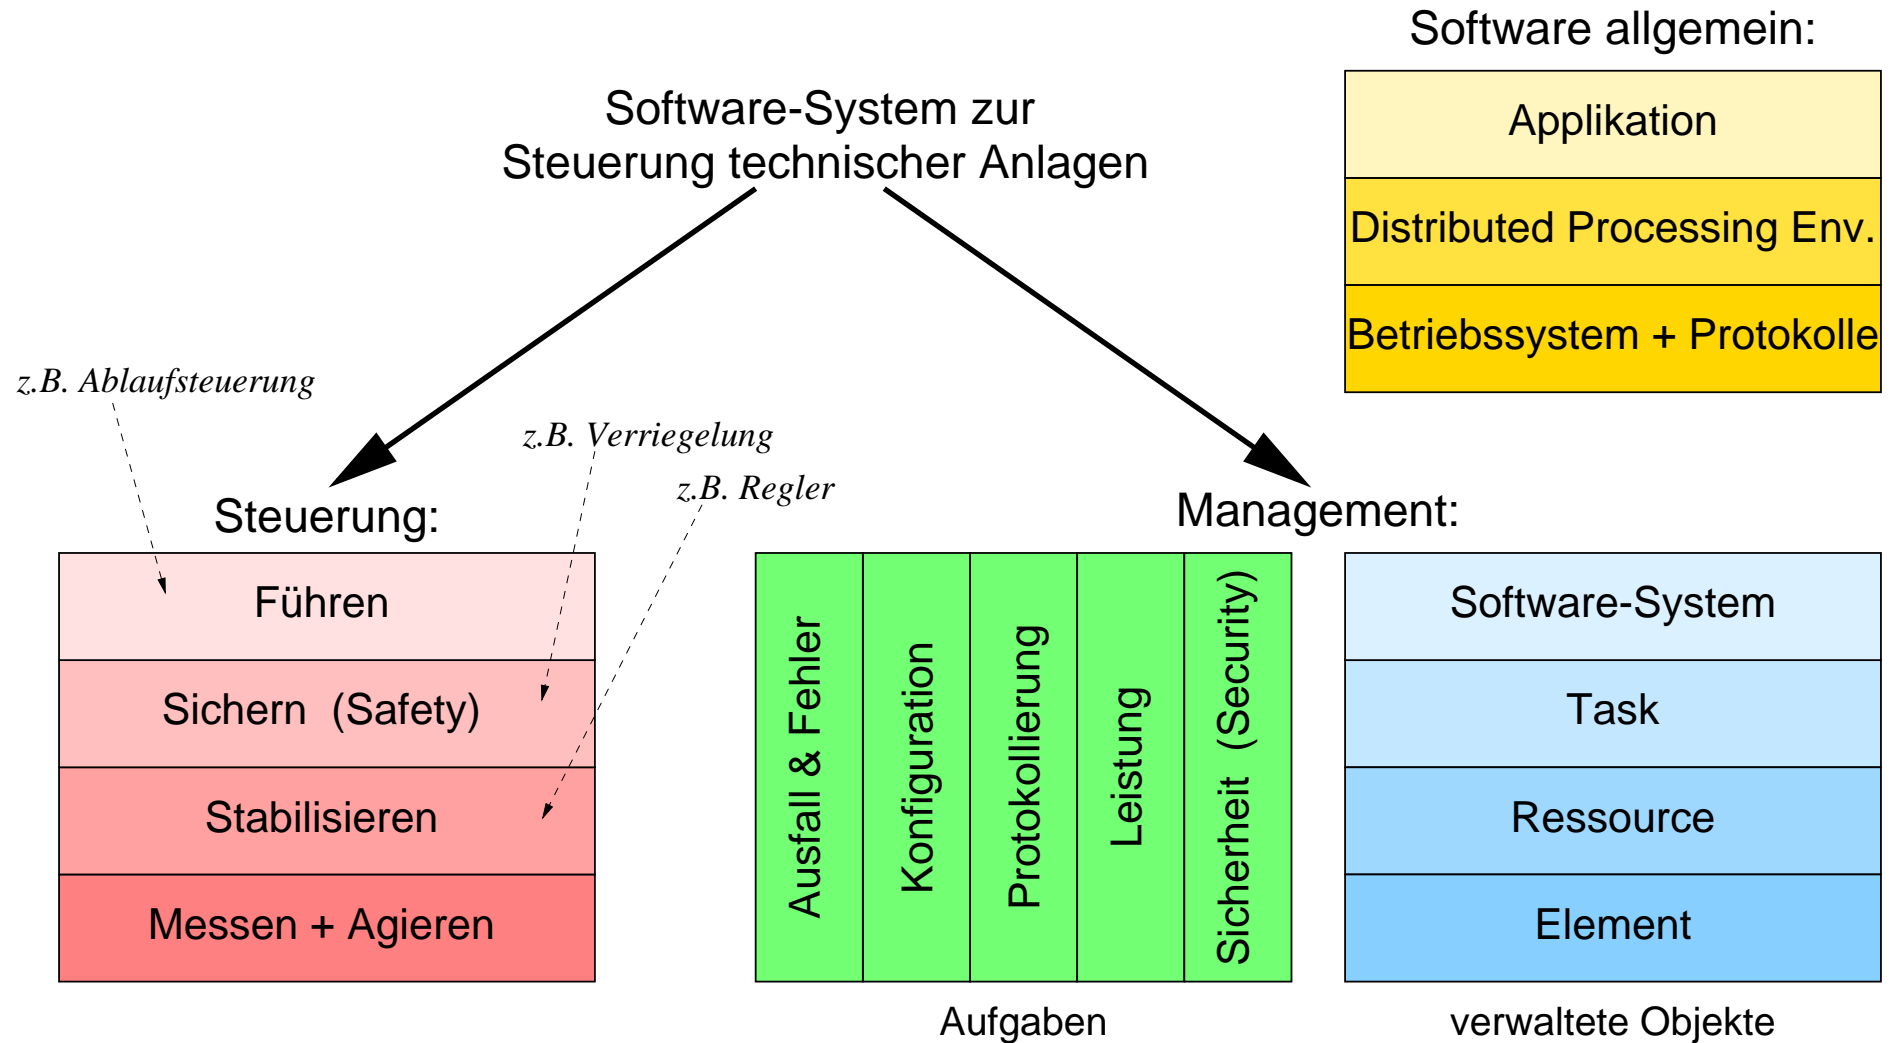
Software allgemein:

Applikation

Distributed Processing Env.

Betriebssystem + Protokolle

Software-System zur Steuerung technischer Anlagen

z.B. Ablaufsteuerung

z.B. Verriegelung

z.B. Regler

Steuerung:

Führen

Sichern (Safety)

Stabilisieren

Messen + Agieren

Management:

Ausfall & Fehler

Konfiguration

Protokollierung

Leistung

Sicherheit (Security)

Aufgaben

Software-System

Task

Ressource

Element

verwaltete Objekte